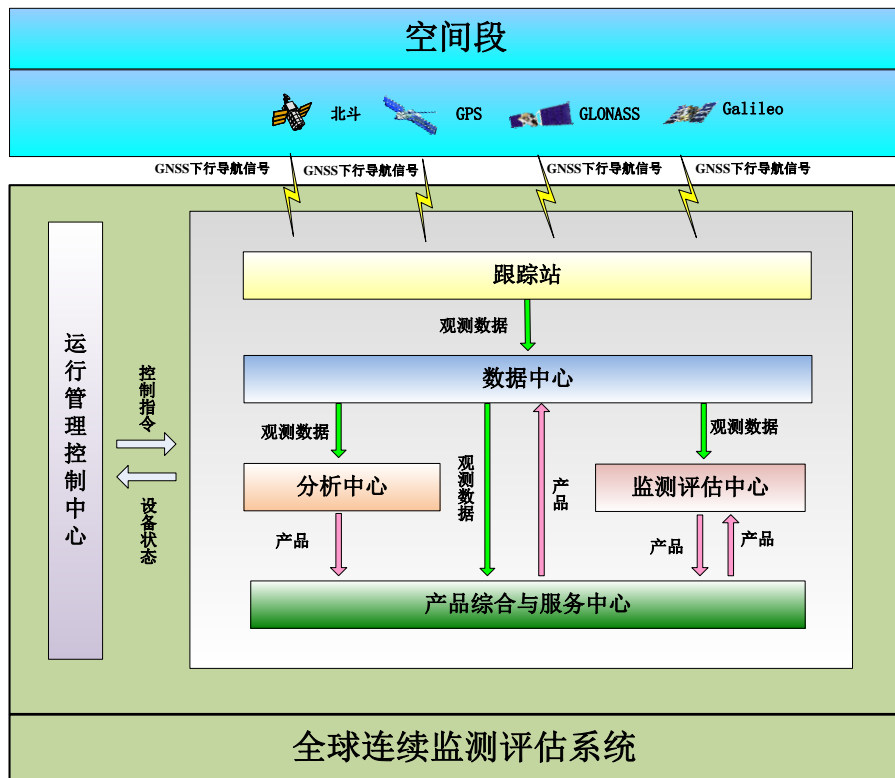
空间段

北斗 GPS GLONASS Galileo

GNSS下行导航信号 GNSS下行导航信号 GNSS下行导航信号 GNSS下行导航信号

运行管理控制中心

控制指令

设备状态

跟踪站

观测数据

数据中心

观测数据

观测数据

观测数据

产品

分析中心

监测评估中心

产品

产品

产品

产品综合与服务中心

全球连续监测评估系统